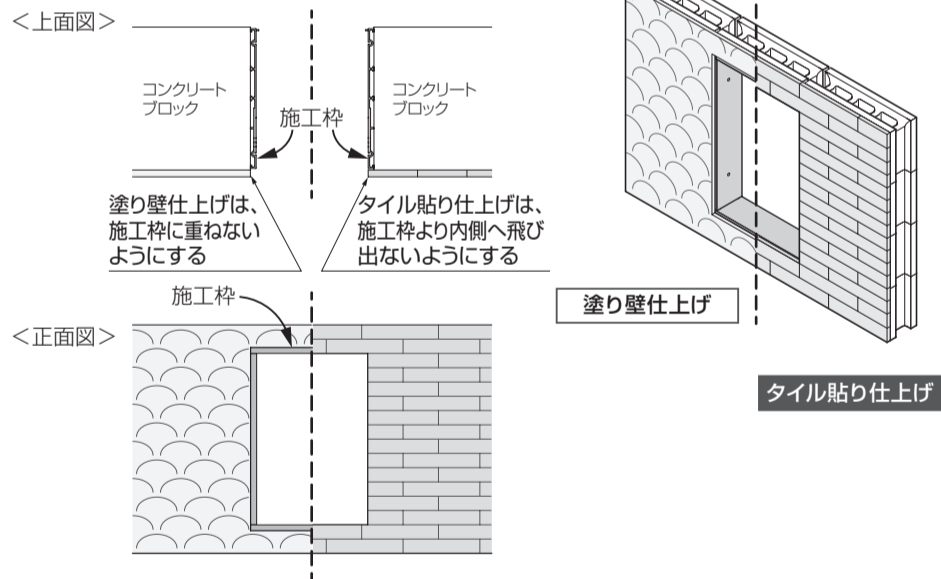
<上面図>

コンクリートブロック

施工枠

コンクリートブロック

塗り壁仕上げは、施工枠に重ねないようにする

タイル貼り仕上げは、施工枠より内側へ飛び出ないようにする

施工枠

<正面図>

塗り壁仕上げ

タイル貼り仕上げ